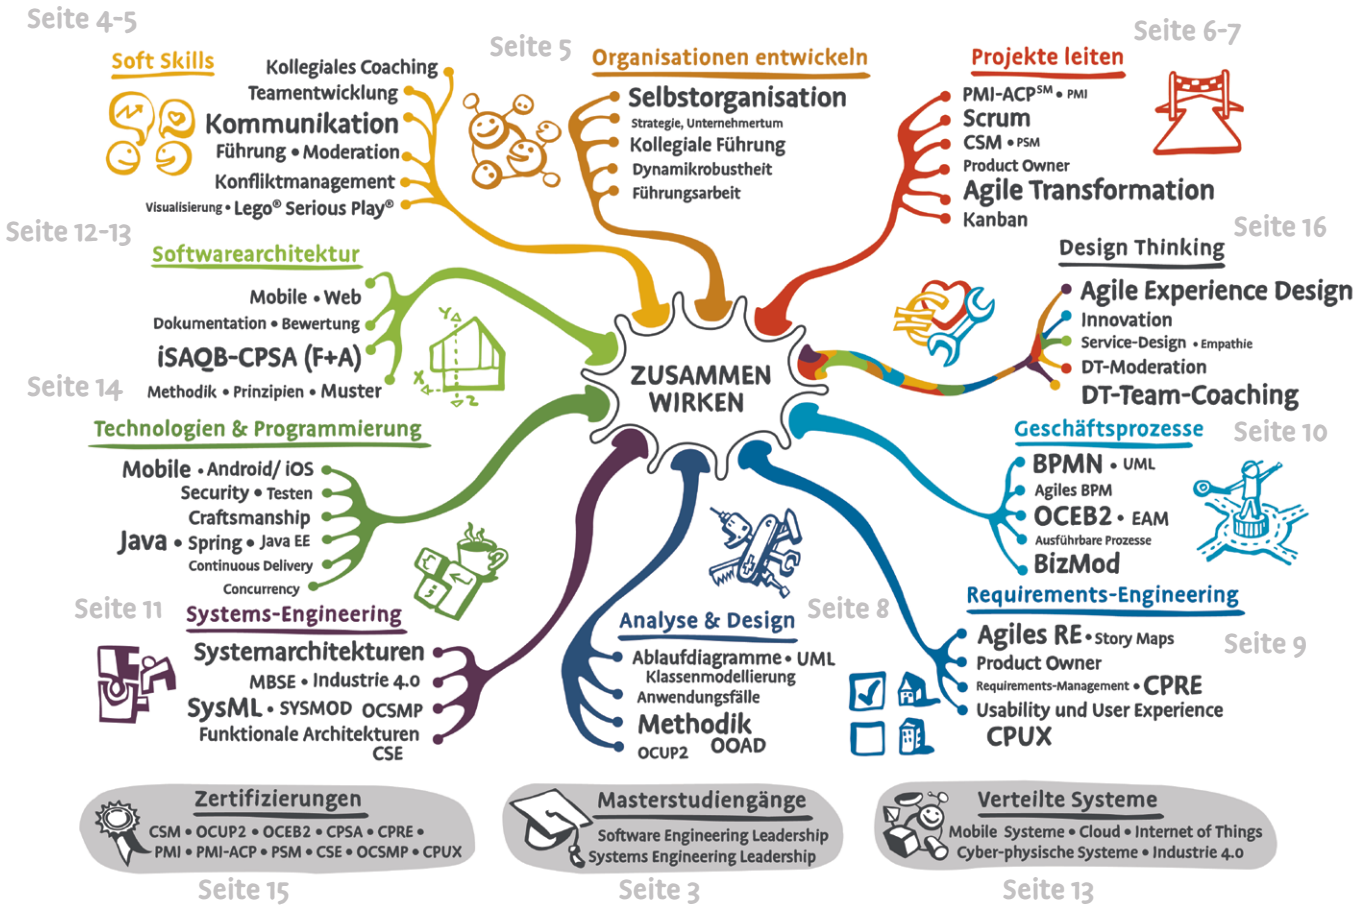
Seite 4-5

Soft Skills

Kollegiales Coaching
Teamentwicklung
Kommunikation
Führung • Moderation
Konfliktmanagement
Visualisierung • Lego® Serious Play®

Seite 5

Organisationen entwickeln

Selbstorganisation
Strategie, Unternehmertum
Kollegiale Führung
Dynamikrobustheit
Führungsarbeit

Seite 6-7

Projekte leiten

PMI-ACP$^{SM}$ • PMI
Scrum
CSM • PSM
Product Owner
Agile Transformation
Kanban

Seite 12-13

Softwarearchitektur

Mobile • Web
Dokumentation • Bewertung
iSAQB-CPSA (F+A)
Methodik • Prinzipien • Muster

Seite 16

Design Thinking

Agile Experience Design
Innovation
Service-Design • Empathie
DT-Moderation
DT-Team-Coaching

ZUSAMMEN WIRKEN

Seite 14

Technologien & Programmierung

Mobile • Android/ iOS
Security • Testen
Craftsmanship
Java • Spring • Java EE
Continuous Delivery
Concurrency

Geschäftsprozesse

Seite 10

BPMN • UML
Agiles BPM
OCEB2 • EAM
Ausführbare Prozesse
BizMod

Seite 11

Systems-Engineering

Systemarchitekturen
MBSE • Industrie 4.0
SysML • SYSMOD OCSMP
Funktionale Architekturen
CSE

Analyse & Design

Seite 8

Ablaufdiagramme • UML
Klassenmodellierung
Anwendungsfälle
Methodik
OCUP2 OOAD

Requirements-Engineering

Agiles RE • Story Maps
Seite 9
Product Owner
Requirements-Management • CPRE
Usability und User Experience
CPUX

Zertifizierungen

CSM • OCUP2 • OCEB2 • CPSA • CPRE • PMI • PMI-ACP • PSM • CSE • OCSMP • CPUX

Seite 15

Masterstudiengänge

Software Engineering Leadership
Systems Engineering Leadership

Seite 3

Verteilte Systeme

Mobile Systeme • Cloud • Internet of Things
Cyber-physische Systeme • Industrie 4.0

Seite 13